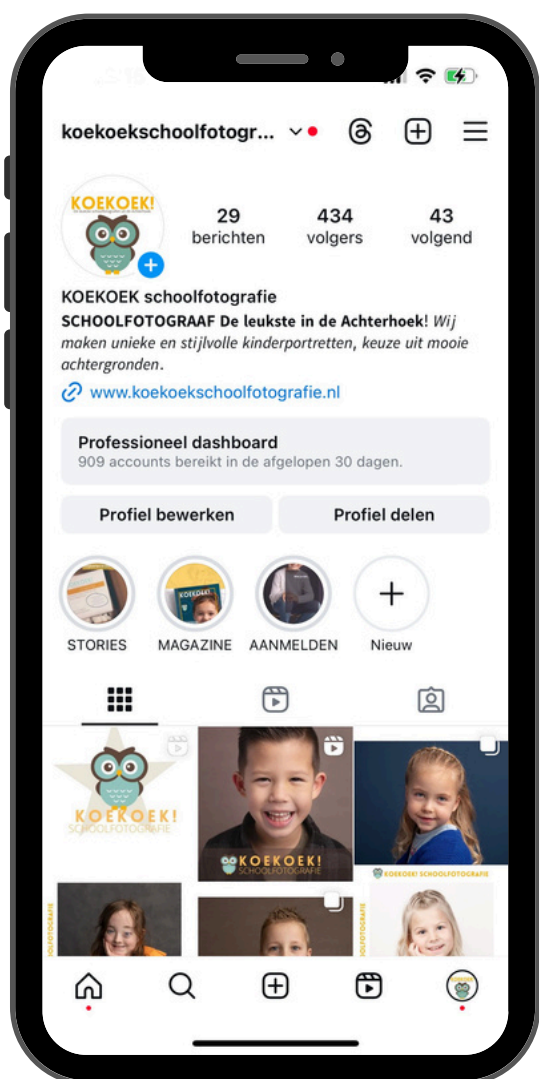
koekoekschoolfotogr...

KOEKOEK!

29
berichten

434
volgers

43
volgend

KOEKOEK schoolfotografie
**SCHOOLFOTOGRAAF De leukste in de Achterhoek**! *Wij maken unieke en stijlvolle kinderportretten, keuze uit mooie achtergronden.*
www.koekoekschoolfotografie.nl

Professioneel dashboard
909 accounts bereikt in de afgelopen 30 dagen.

Profiel bewerken
Profiel delen

STORIES
MAGAZINE
AANMELDEN
Nieuw

KOEKOEK! SCHOOLFOTOGRAFIE

KOEKOEK! SCHOOLFOTOGRAFIE

KOEKOEK! SCHOOLFOTOGRAFIE

SCHOOLFOTOGRAFIE